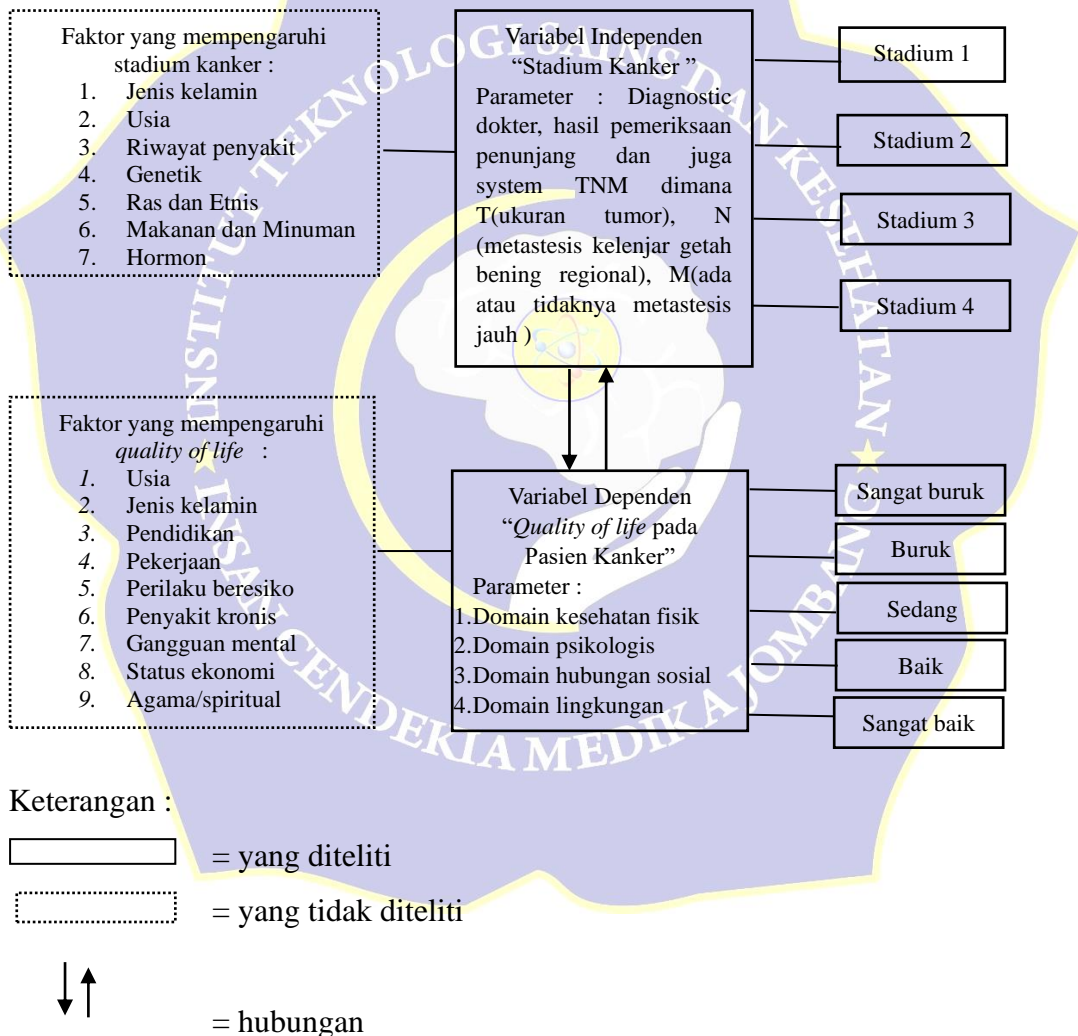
Faktor yang mempengaruhi stadium kanker :
1. Jenis kelamin
2. Usia
3. Riwayat penyakit
4. Genetik
5. Ras dan Etnis
6. Makanan dan Minuman
7. Hormon

Variabel Independen "Stadium Kanker "
Parameter : Diagnostic dokter, hasil pemeriksaan penunjang dan juga system TNM dimana T(ukuran tumor), N (metastesis kelenjar getah bening regional), M(ada atau tidaknya metastesis jauh )

Stadium 1

Stadium 2

Stadium 3

Stadium 4

Faktor yang mempengaruhi *quality of life* :
*1.* Usia
*2.* Jenis kelamin
*3.* Pendidikan
*4.* Pekerjaan
*5.* Perilaku beresiko
*6.* Penyakit kronis
*7.* Gangguan mental
*8.* Status ekonomi
*9.* Agama/spiritual

Variabel Dependen "*Quality of life* pada Pasien Kanker"
Parameter :
1.Domain kesehatan fisik
2.Domain psikologis
3.Domain hubungan sosial
4.Domain lingkungan

Sangat buruk

Buruk

Sedang

Baik

Sangat baik

INSTITUT TEKNOLOGI SAINS DAN KESEHATAN INSAN CENDEKIA MEDIKA JOMBANG

Keterangan :

= yang diteliti

= yang tidak diteliti

= hubungan